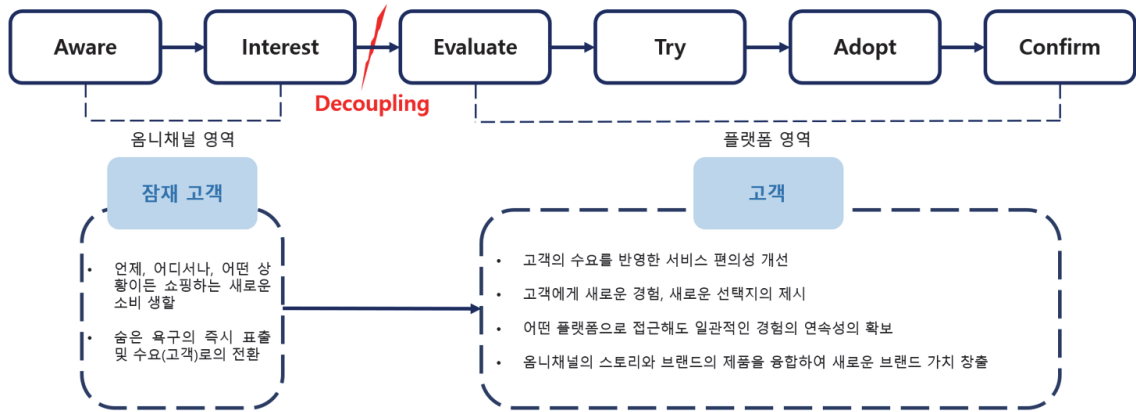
Aware
Interest
Evaluate
Try
Adopt
Confirm

Decoupling

옴니채널 영역

플랫폼 영역

잠재 고객

• 언제, 어디서나, 어떤 상황이든 쇼핑하는 새로운 소비 생활

• 숨은 욕구의 즉시 표출 및 수요(고객)로의 전환

고객

• 고객의 수요를 반영한 서비스 편의성 개선

• 고객에게 새로운 경험, 새로운 선택지의 제시

• 어떤 플랫폼으로 접근해도 일관적인 경험의 연속성의 확보

• 옴니채널의 스토리와 브랜드의 제품을 융합하여 새로운 브랜드 가치 창출